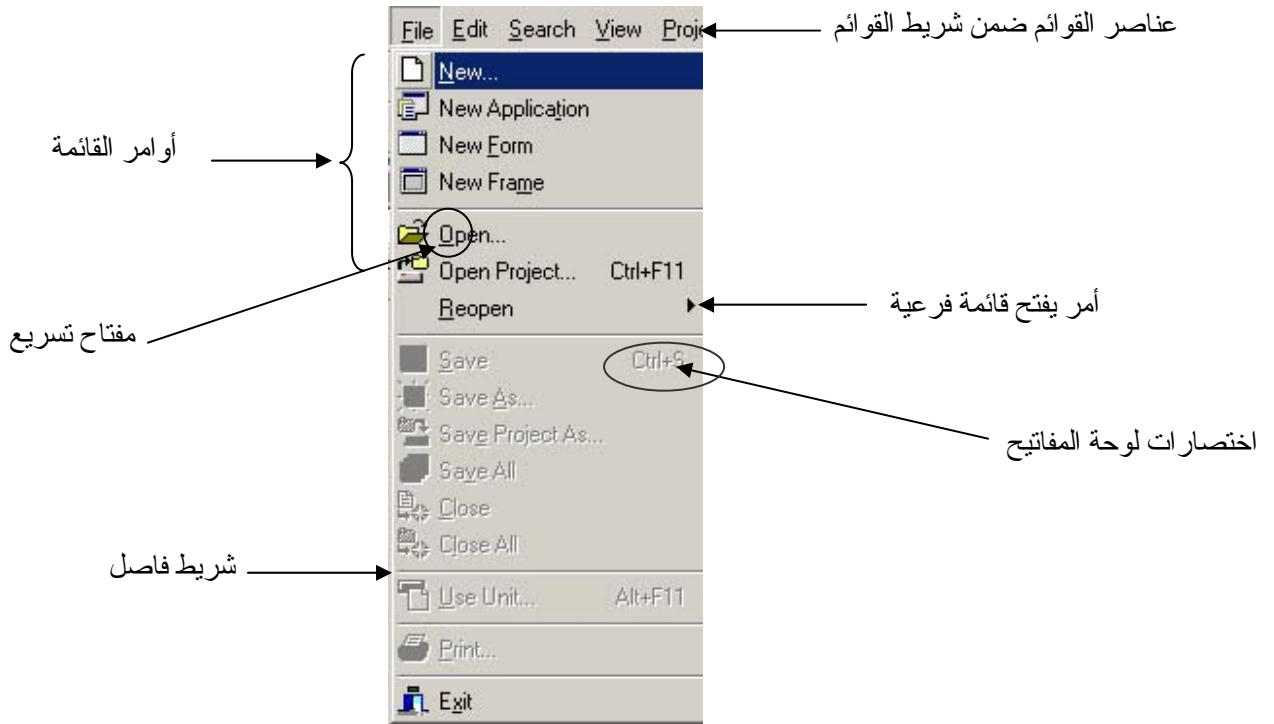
File Edit Search View Proj

عناصر القوائم ضمن شريط القوائم

أوامر القائمة

New...
New Application
New Form
New Frame
Open...
Open Project... Ctrl+F11
Reopen

أمر يفتح قائمة فرعية

مفتاح تسريع

Save Ctrl+S
Save As...
Save Project As...
Save All
Close
Close All

اختصارات لوحة المفاتيح

شريط فاصل

Use Unit... Alt+F11
Print...
Exit